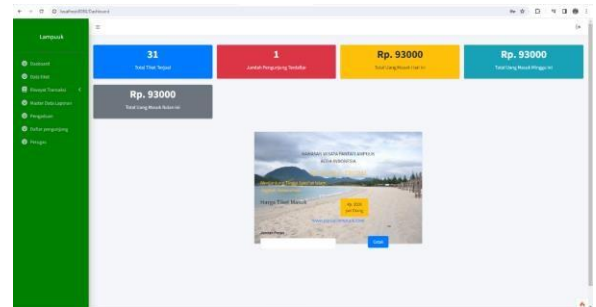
localhost:8080/Dashboard

Lampuuk

Dashboard
Data Tiket
Riwayat Transaksi
Master Data Laporan
Pengaduan
Daftar pengunjung
Pengguna

31
Total Tiket Terjual

1
Jumlah Pengunjung Terdaftar

Rp. 93000
Total Uang Masuk Hari Ini

Rp. 93000
Total Uang Masuk Minggu Ini

Rp. 93000
Total Uang Masuk Bulan Ini

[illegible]

Harga Tiket Masuk

Rp. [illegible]

Cetak